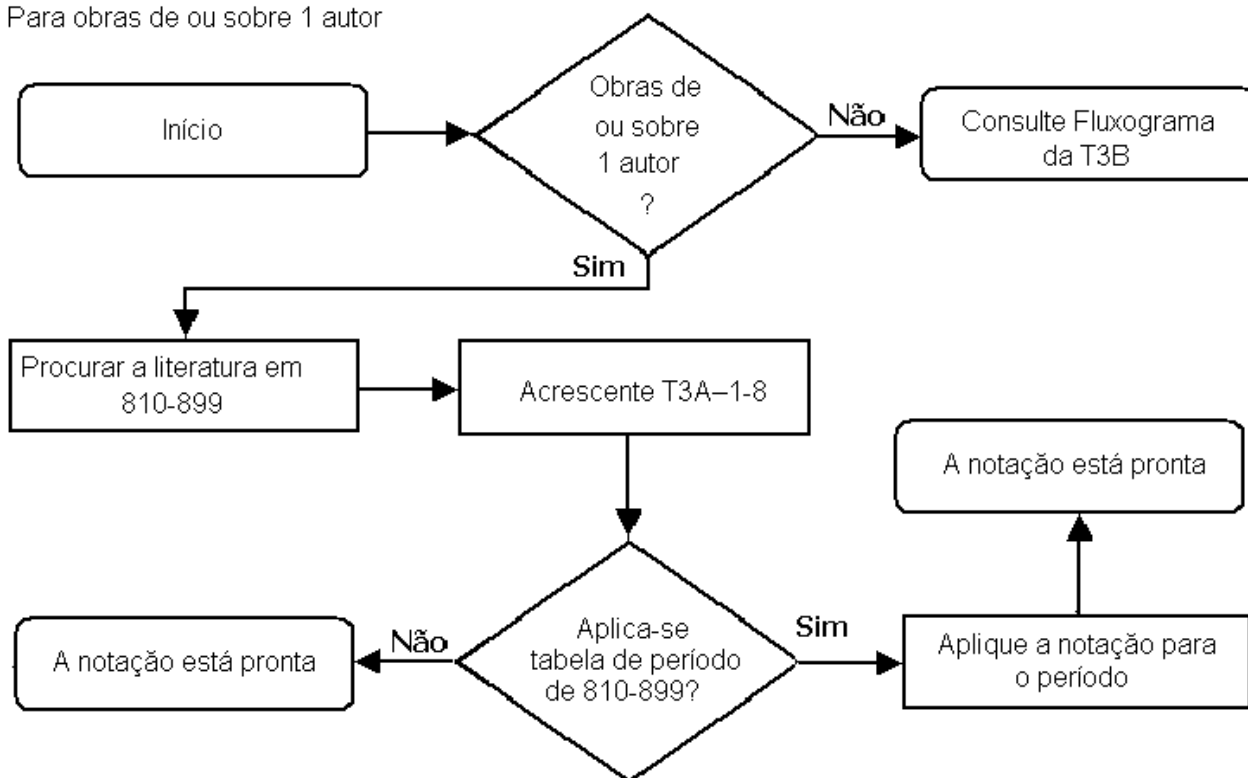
Para obras de ou sobre 1 autor

Início

Obras de ou sobre 1 autor ?

Não

Consulte Fluxograma da T3B

Sim

Procurar a literatura em 810-899

Acrescente T3A–1-8

A notação está pronta

Não

A notação está pronta

Aplica-se tabela de período de 810-899?

Sim

Aplique a notação para o período